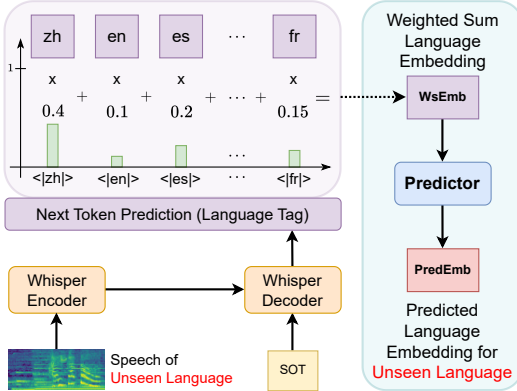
zh en es ··· fr

1

x x x x

0.4 + 0.1 + 0.2 + ··· + 0.15 =

···

<|zh|> <|en|> <|es|> ··· <|fr|>

Next Token Prediction (Language Tag)

Whisper Encoder

Whisper Decoder

Speech of Unseen Language

SOT

Weighted Sum Language Embedding

WsEmb

Predictor

PredEmb

Predicted Language Embedding for Unseen Language